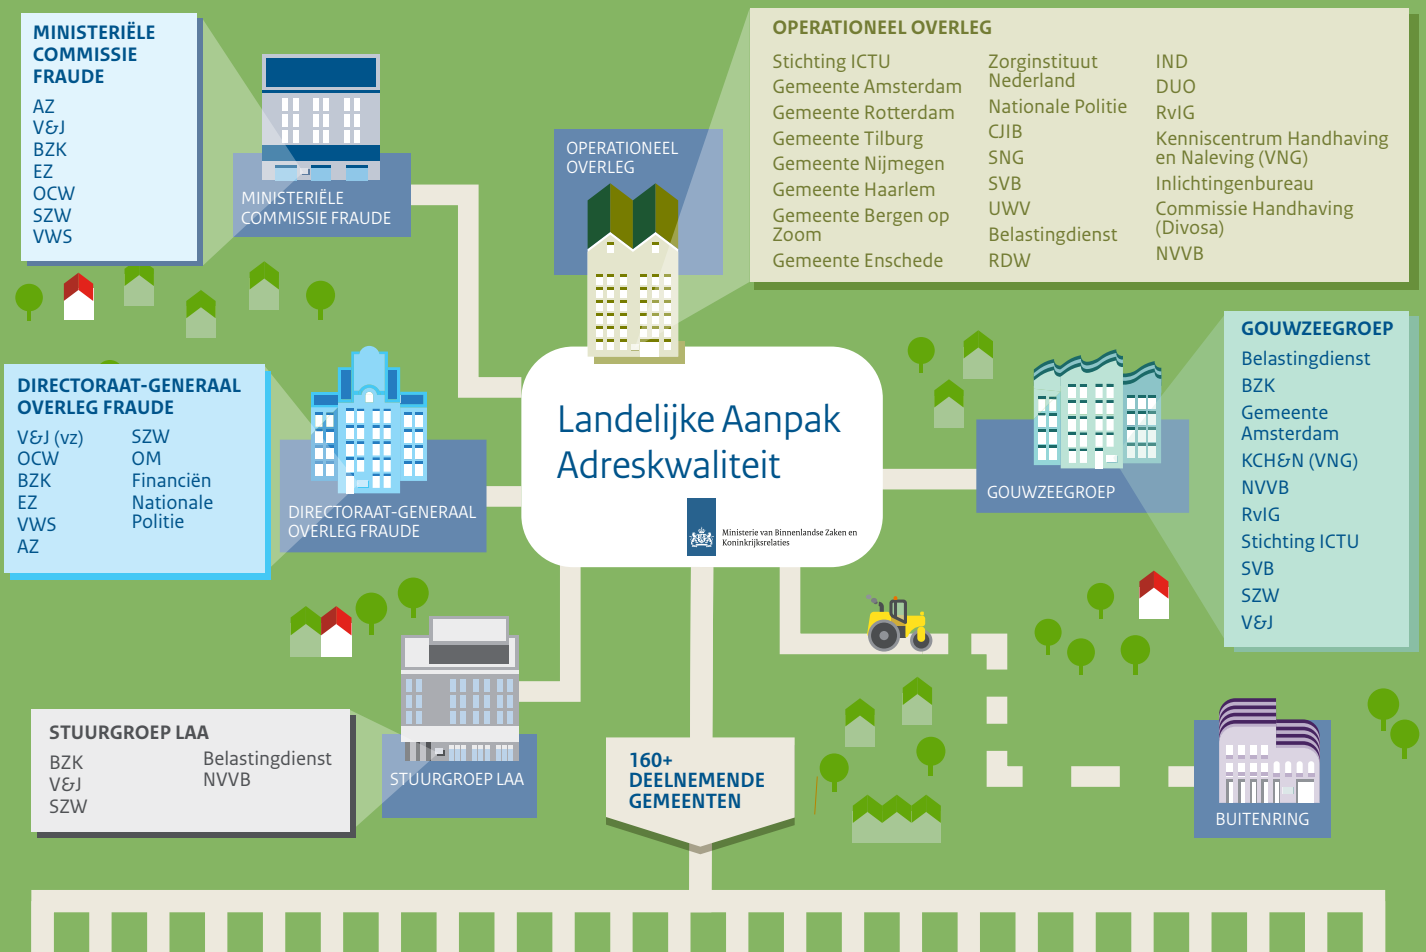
MINISTERIËLE COMMISSIE FRAUDE

AZ
V&J
BZK
EZ
OCW
SZW
VWS

MINISTERIËLE COMMISSIE FRAUDE

OPERATIONEEL OVERLEG

OPERATIONEEL OVERLEG

Stichting ICTU
Gemeente Amsterdam
Gemeente Rotterdam
Gemeente Tilburg
Gemeente Nijmegen
Gemeente Haarlem
Gemeente Bergen op Zoom
Gemeente Enschede

Zorginstituut Nederland
Nationale Politie
CJIB
SNG
SVB
UWV
Belastingdienst
RDW

IND
DUO
RvIG
Kenniscentrum Handhaving en Naleving (VNG)
Inlichtingenbureau
Commissie Handhaving (Divosa)
NVVB

DIRECTORAAT-GENERAAL OVERLEG FRAUDE

V&J (vz)
OCW
BZK
EZ
VWS
AZ

SZW
OM
Financiën
Nationale Politie

DIRECTORAAT-GENERAAL OVERLEG FRAUDE

Landelijke Aanpak Adreskwaliteit

Ministerie van Binnenlandse Zaken en Koninkrijksrelaties

GOUWZEEGROEP

GOUWZEEGROEP

Belastingdienst
BZK
Gemeente Amsterdam
KCH&N (VNG)
NVVB
RvIG
Stichting ICTU
SVB
SZW
V&J

STUURGROEP LAA

BZK
V&J
SZW

Belastingdienst
NVVB

STUURGROEP LAA

160+ DEELNEMENDE GEMEENTEN

BUITENRING